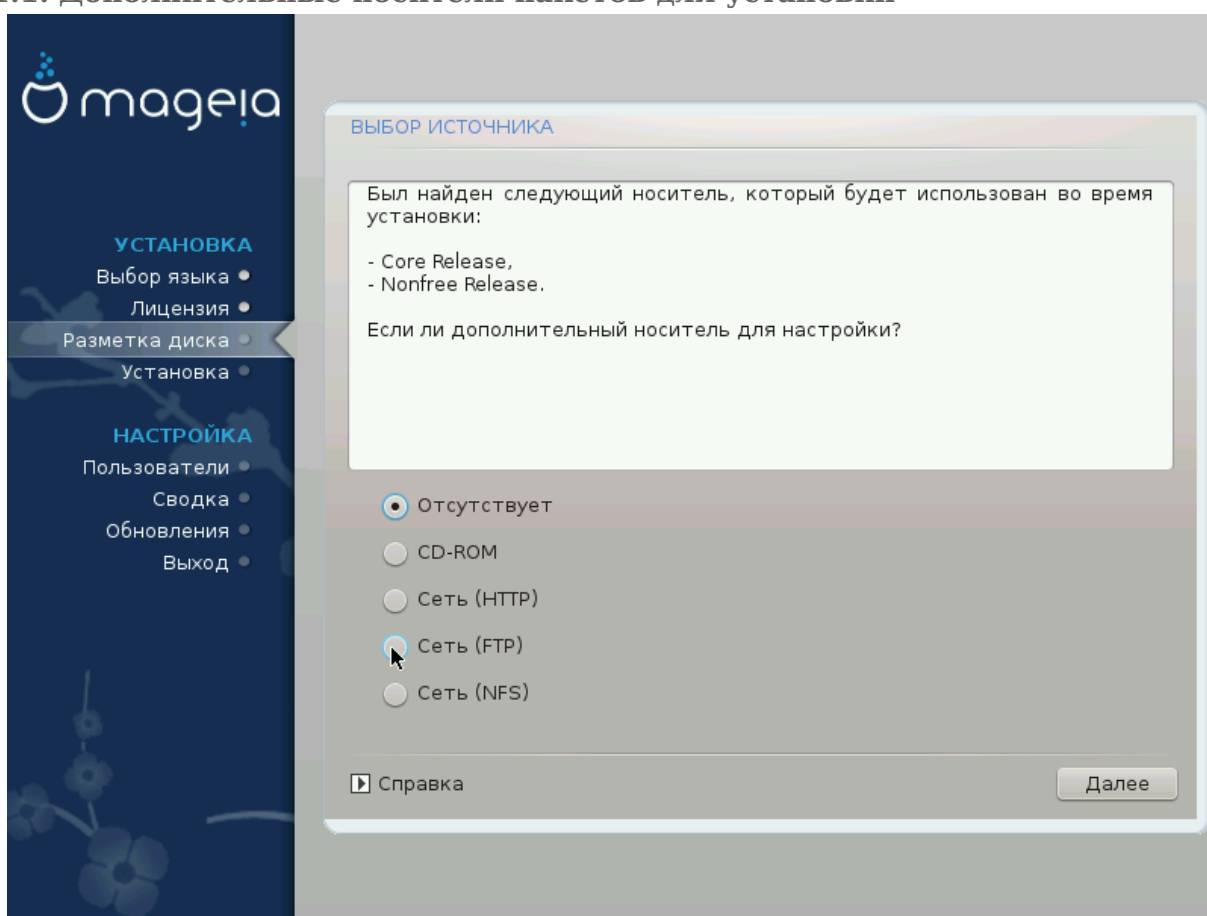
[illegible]

mageia

УСТАНОВКА
Выбор языка
Лицензия
Разметка диска
Установка

НАСТРОЙКА
Пользователи
Сводка
Обновления
Выход

ВЫБОР ИСТОЧНИКА

Был найден следующий носитель, который будет использован во время установки:

- Core Release,
- Nonfree Release.

Если ли дополнительный носитель для настройки?

Отсутствует
CD-ROM
Сеть (HTTP)
Сеть (FTP)
Сеть (NFS)

Справка
Далее